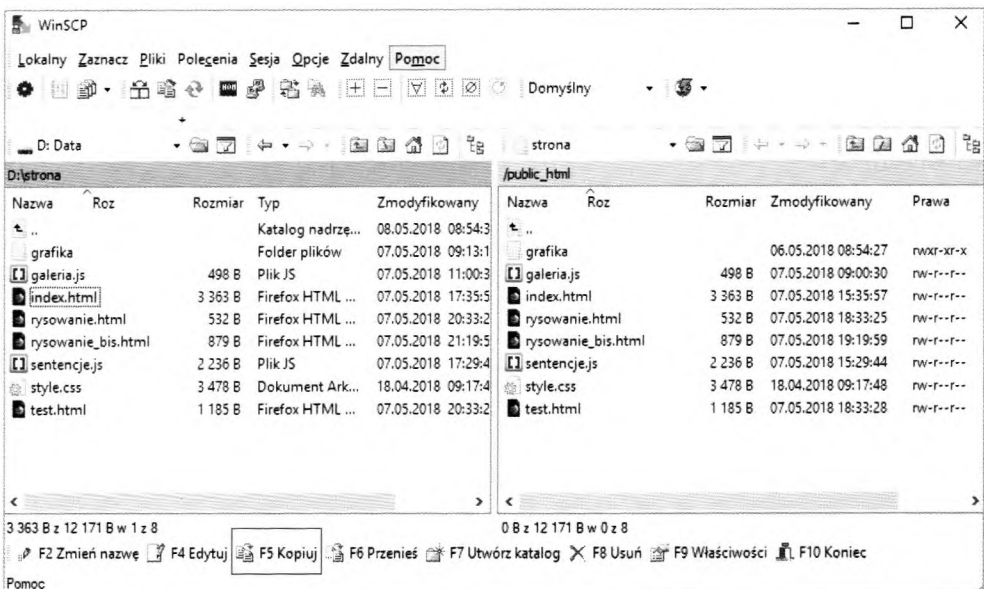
WinSCP

Lokalny Zaznacz Pliki Polecenia Sesja Opcje Zdalny Pomoc

Domyślny

D: Data

strona

D:\strona

/public_html

| Nazwa | Roz | Rozmiar | Typ | Zmodyfikowany |
|---|---|---|---|---|
| .. | | | Katalog nadrzę... | 08.05.2018 08:54:3 |
| grafika | | | Folder plików | 07.05.2018 09:13:1 |
| galeria.js | | 498 B | Plik JS | 07.05.2018 11:00:3 |
| index.html | | 3 363 B | Firefox HTML ... | 07.05.2018 17:35:5 |
| rysowanie.html | | 532 B | Firefox HTML ... | 07.05.2018 20:33:2 |
| rysowanie_bis.html | | 879 B | Firefox HTML ... | 07.05.2018 21:19:5 |
| sentencje.js | | 2 236 B | Plik JS | 07.05.2018 17:29:4 |
| style.css | | 3 478 B | Dokument Ark... | 18.04.2018 09:17:4 |
| test.html | | 1 185 B | Firefox HTML ... | 07.05.2018 20:33:2 |

| Nazwa | Roz | Rozmiar | Zmodyfikowany | Prawa |
|---|---|---|---|---|
| .. | | | | |
| grafika | | | 06.05.2018 08:54:27 | rwxr-xr-x |
| galeria.js | | 498 B | 07.05.2018 09:00:30 | rw-r--r-- |
| index.html | | 3 363 B | 07.05.2018 15:35:57 | rw-r--r-- |
| rysowanie.html | | 532 B | 07.05.2018 18:33:25 | rw-r--r-- |
| rysowanie_bis.html | | 879 B | 07.05.2018 19:19:59 | rw-r--r-- |
| sentencje.js | | 2 236 B | 07.05.2018 15:29:44 | rw-r--r-- |
| style.css | | 3 478 B | 18.04.2018 09:17:48 | rw-r--r-- |
| test.html | | 1 185 B | 07.05.2018 18:33:28 | rw-r--r-- |

3 363 B z 12 171 B w 1 z 8

0 B z 12 171 B w 0 z 8

F2 Zmień nazwę F4 Edytuj F5 Kopiuj F6 Przenieś F7 Utwórz katalog F8 Usuń F9 Właściwości F10 Koniec

Pomoc